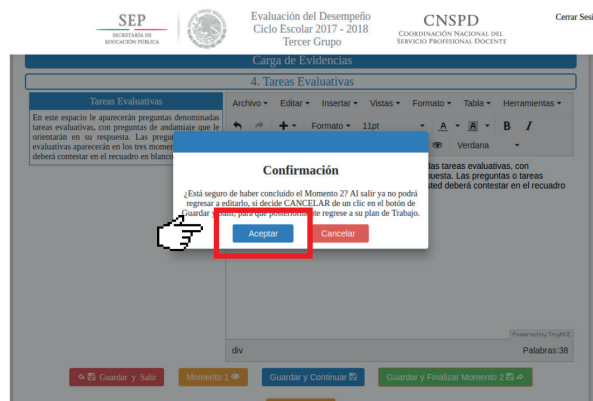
SEP
SECRETARÍA DE EDUCACIÓN PÚBLICA

Evaluación del Desempeño
Ciclo Escolar 2017 - 2018
Tercer Grupo

CNSPD
COORDINACIÓN NACIONAL DEL SERVICIO PROFESIONAL DOCENTE

Cerrar Sesi

Carga de Evidencias

4. Tareas Evaluativas

Tareas Evaluativas

En este espacio le aparecerán preguntas denominadas tareas evaluativas, con preguntas de andamiaje que le orientarán en su respuesta. Las pregu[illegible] evaluativas aparecerán en los tres momen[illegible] deberá contestar en el recuadro en blanco

Archivo ▾ Editar ▾ Insertar ▾ Vistas ▾ Formato ▾ Tabla ▾ Herramientas ▾

Formato ▾ 11pt A ▾ A ▾ B I

Verdana

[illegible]las tareas evaluativas, con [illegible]puesta. Las preguntas o tareas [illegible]sted deberá contestar en el recuadro

Confirmación

¿Está seguro de haber concluido el Momento 2? Al salir ya no podrá regresar a editarlo, si decide CANCELAR de un clic en el botón de Guardar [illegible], para que posteriorm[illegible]te regrese a su plan de Trabajo.

Aceptar Cancelar

Powered by TinyMCE

div Palabras:38

Guardar y Salir Momento 1 Guardar y Continuar Guardar y Finalizar Momento 2